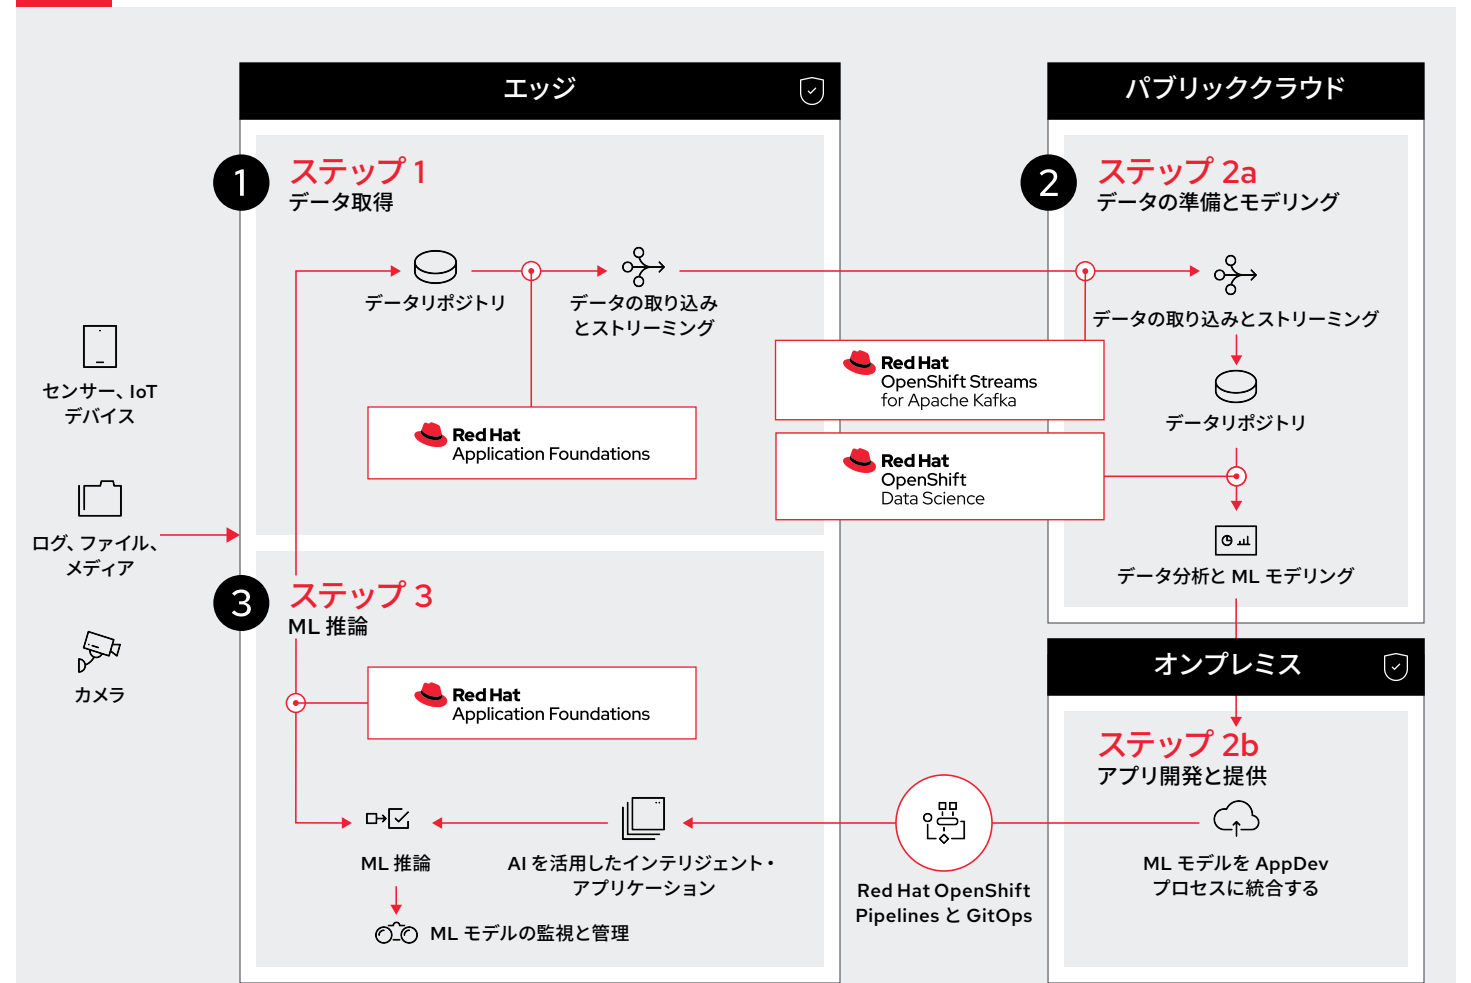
エッジ

1 ステップ 1
データ取得

データリポジトリ

データの取り込み
とストリーミング

Red Hat
Application Foundations

センサー、IoT
デバイス

ログ、ファイル、
メディア

カメラ

3 ステップ 3
ML 推論

Red Hat
Application Foundations

ML 推論

AI を活用したインテリジェント・
アプリケーション

ML モデルの監視と管理

Red Hat
OpenShift Streams
for Apache Kafka

Red Hat
OpenShift
Data Science

Red Hat OpenShift
Pipelines と GitOps

パブリッククラウド

2 ステップ 2a
データの準備とモデリング

データの取り込みとストリーミング

データリポジトリ

データ分析と ML モデリング

オンプレミス

ステップ 2b
アプリ開発と提供

ML モデルを AppDev
プロセスに統合する